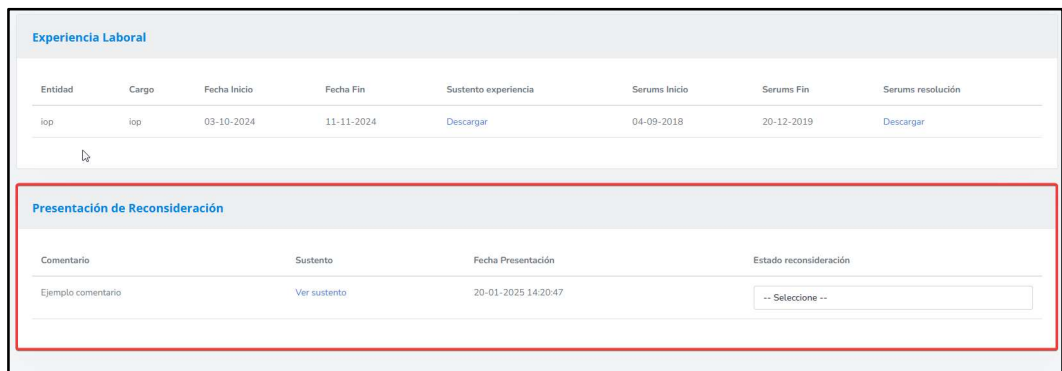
Experiencia Laboral

| Entidad | Cargo | Fecha Inicio | Fecha Fin | Sustento experiencia | Serums Inicio | Serums Fin | Serums resolución |
|---|---|---|---|---|---|---|---|
| iop | iop | 03-10-2024 | 11-11-2024 | Descargar | 04-09-2018 | 20-12-2019 | Descargar |

Presentación de Reconsideración

| Comentario | Sustento | Fecha Presentación | Estado reconsideración |
|---|---|---|---|
| Ejemplo comentario | Ver sustento | 20-01-2025 14:20:47 | -- Seleccione -- |